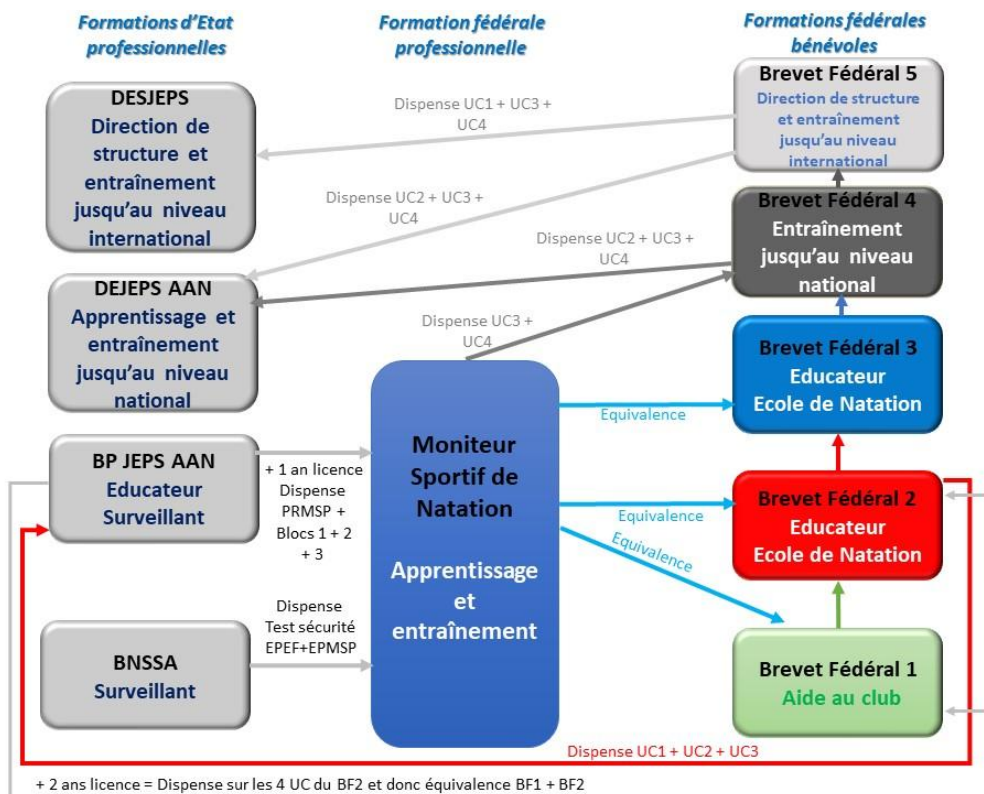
Formations d'Etat professionnelles

Formation fédérale professionnelle

Formations fédérales bénévoles

DESJEPS
Direction de structure et entraînement jusqu'au niveau international

Dispense UC1 + UC3 + UC4

Brevet Fédéral 5
Direction de structure et entraînement jusqu'au niveau international

Dispense UC2 + UC3 + UC4

Brevet Fédéral 4
Entraînement jusqu'au niveau national

Dispense UC2 + UC3 + UC4

DEJEPS AAN
Apprentissage et entraînement jusqu'au niveau national

Dispense UC3 + UC4

Brevet Fédéral 3
Educateur
Ecole de Natation

Equivalence

Moniteur Sportif de Natation

Apprentissage et entraînement

BP JEPS AAN
Educateur
Surveillant

+ 1 an licence
Dispense PRMSP + Blocs 1 + 2 + 3

Equivalence

Brevet Fédéral 2
Educateur
Ecole de Natation

Equivalence

Dispense
Test sécurité
EPEF+EPMSP

BNSSA
Surveillant

Brevet Fédéral 1
Aide au club

Dispense UC1 + UC2 + UC3

+ 2 ans licence = Dispense sur les 4 UC du BF2 et donc équivalence BF1 + BF2